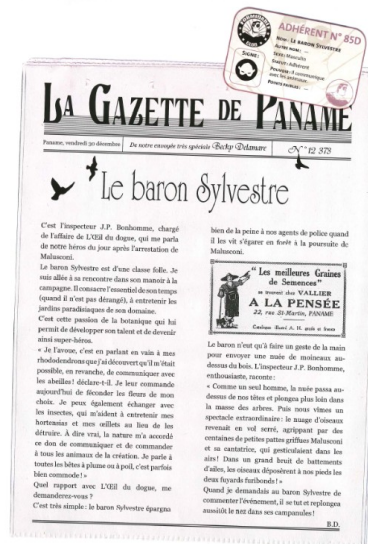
ADHÉRENT N° 85D
Nom : Le baron Sylvestre
Autre nom : -
Spécialité : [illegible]
Statut : Adhérent
Pouvoir : Il communique avec les animaux
Pouvoirs mineurs : -
Signe : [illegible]

LA GAZETTE DE PANAME

Paname, vendredi 30 décembre
De notre envoyée très spéciale Becky Delamare
N° 12 379

Le baron Sylvestre

C'est l'inspecteur J.P. Bonhomme, chargé de l'affaire de L'Œil du dogue, qui me parla de notre héros du jour après l'arrestation de Malusconi.

Le baron Sylvestre est d'une classe folle. Je suis allée à sa rencontre dans son manoir à la campagne. Il consacre l'essentiel de son temps (quand il n'est pas dérangé), à entretenir les jardins paradisiaques de son domaine.

C'est cette passion de la botanique qui lui permit de développer son talent et de devenir ainsi super-héros.

« Je l'avoue, c'est en parlant en vain à mes rhododendrons que j'ai découvert qu'il m'était possible, en revanche, de communiquer avec les abeilles! déclare-t-il. Je leur commande aujourd'hui de féconder les fleurs de mon choix. Je peux également échanger avec les insectes, qui m'aident à entretenir mes hortensias et mes œillets au lieu de les détruire. À dire vrai, la nature m'a accordé ce don de communiquer et de commander à tous les animaux de la création. Je parle à toutes les bêtes à plume ou à poil, c'est parfois bien commode! »

Quel rapport avec L'Œil du dogue, me demanderez-vous ?

C'est très simple : le baron Sylvestre épargna bien de la peine à nos agents de police quand il les vit s'égarer en forêt à la poursuite de Malusconi.

" Les meilleures Graines de Semences "
se trouvent chez VALLIER
A LA PENSÉE
22, rue St-Martin, PANAME
Catalogue illustré A. H. gratis et franco

Le baron n'eut qu'à faire un geste de la main pour envoyer une nuée de moineaux au-dessus du bois. L'inspecteur J.P. Bonhomme, enthousiaste, raconte :

« Comme un seul homme, la nuée passa au-dessus de nos têtes et plongea plus loin dans la masse des arbres. Puis nous vîmes un spectacle extraordinaire : le nuage d'oiseaux revenait en vol serré, agrippant par des centaines de petites pattes griffues Malusconi et sa cantatrice, qui gesticulaient dans les airs! Dans un grand bruit de battements d'ailes, les oiseaux déposèrent à nos pieds les deux fuyards furibonds! »

Quand je demandais au baron Sylvestre de commenter l'événement, il se tut et replongea aussitôt le nez dans ses campanules!

B.D.